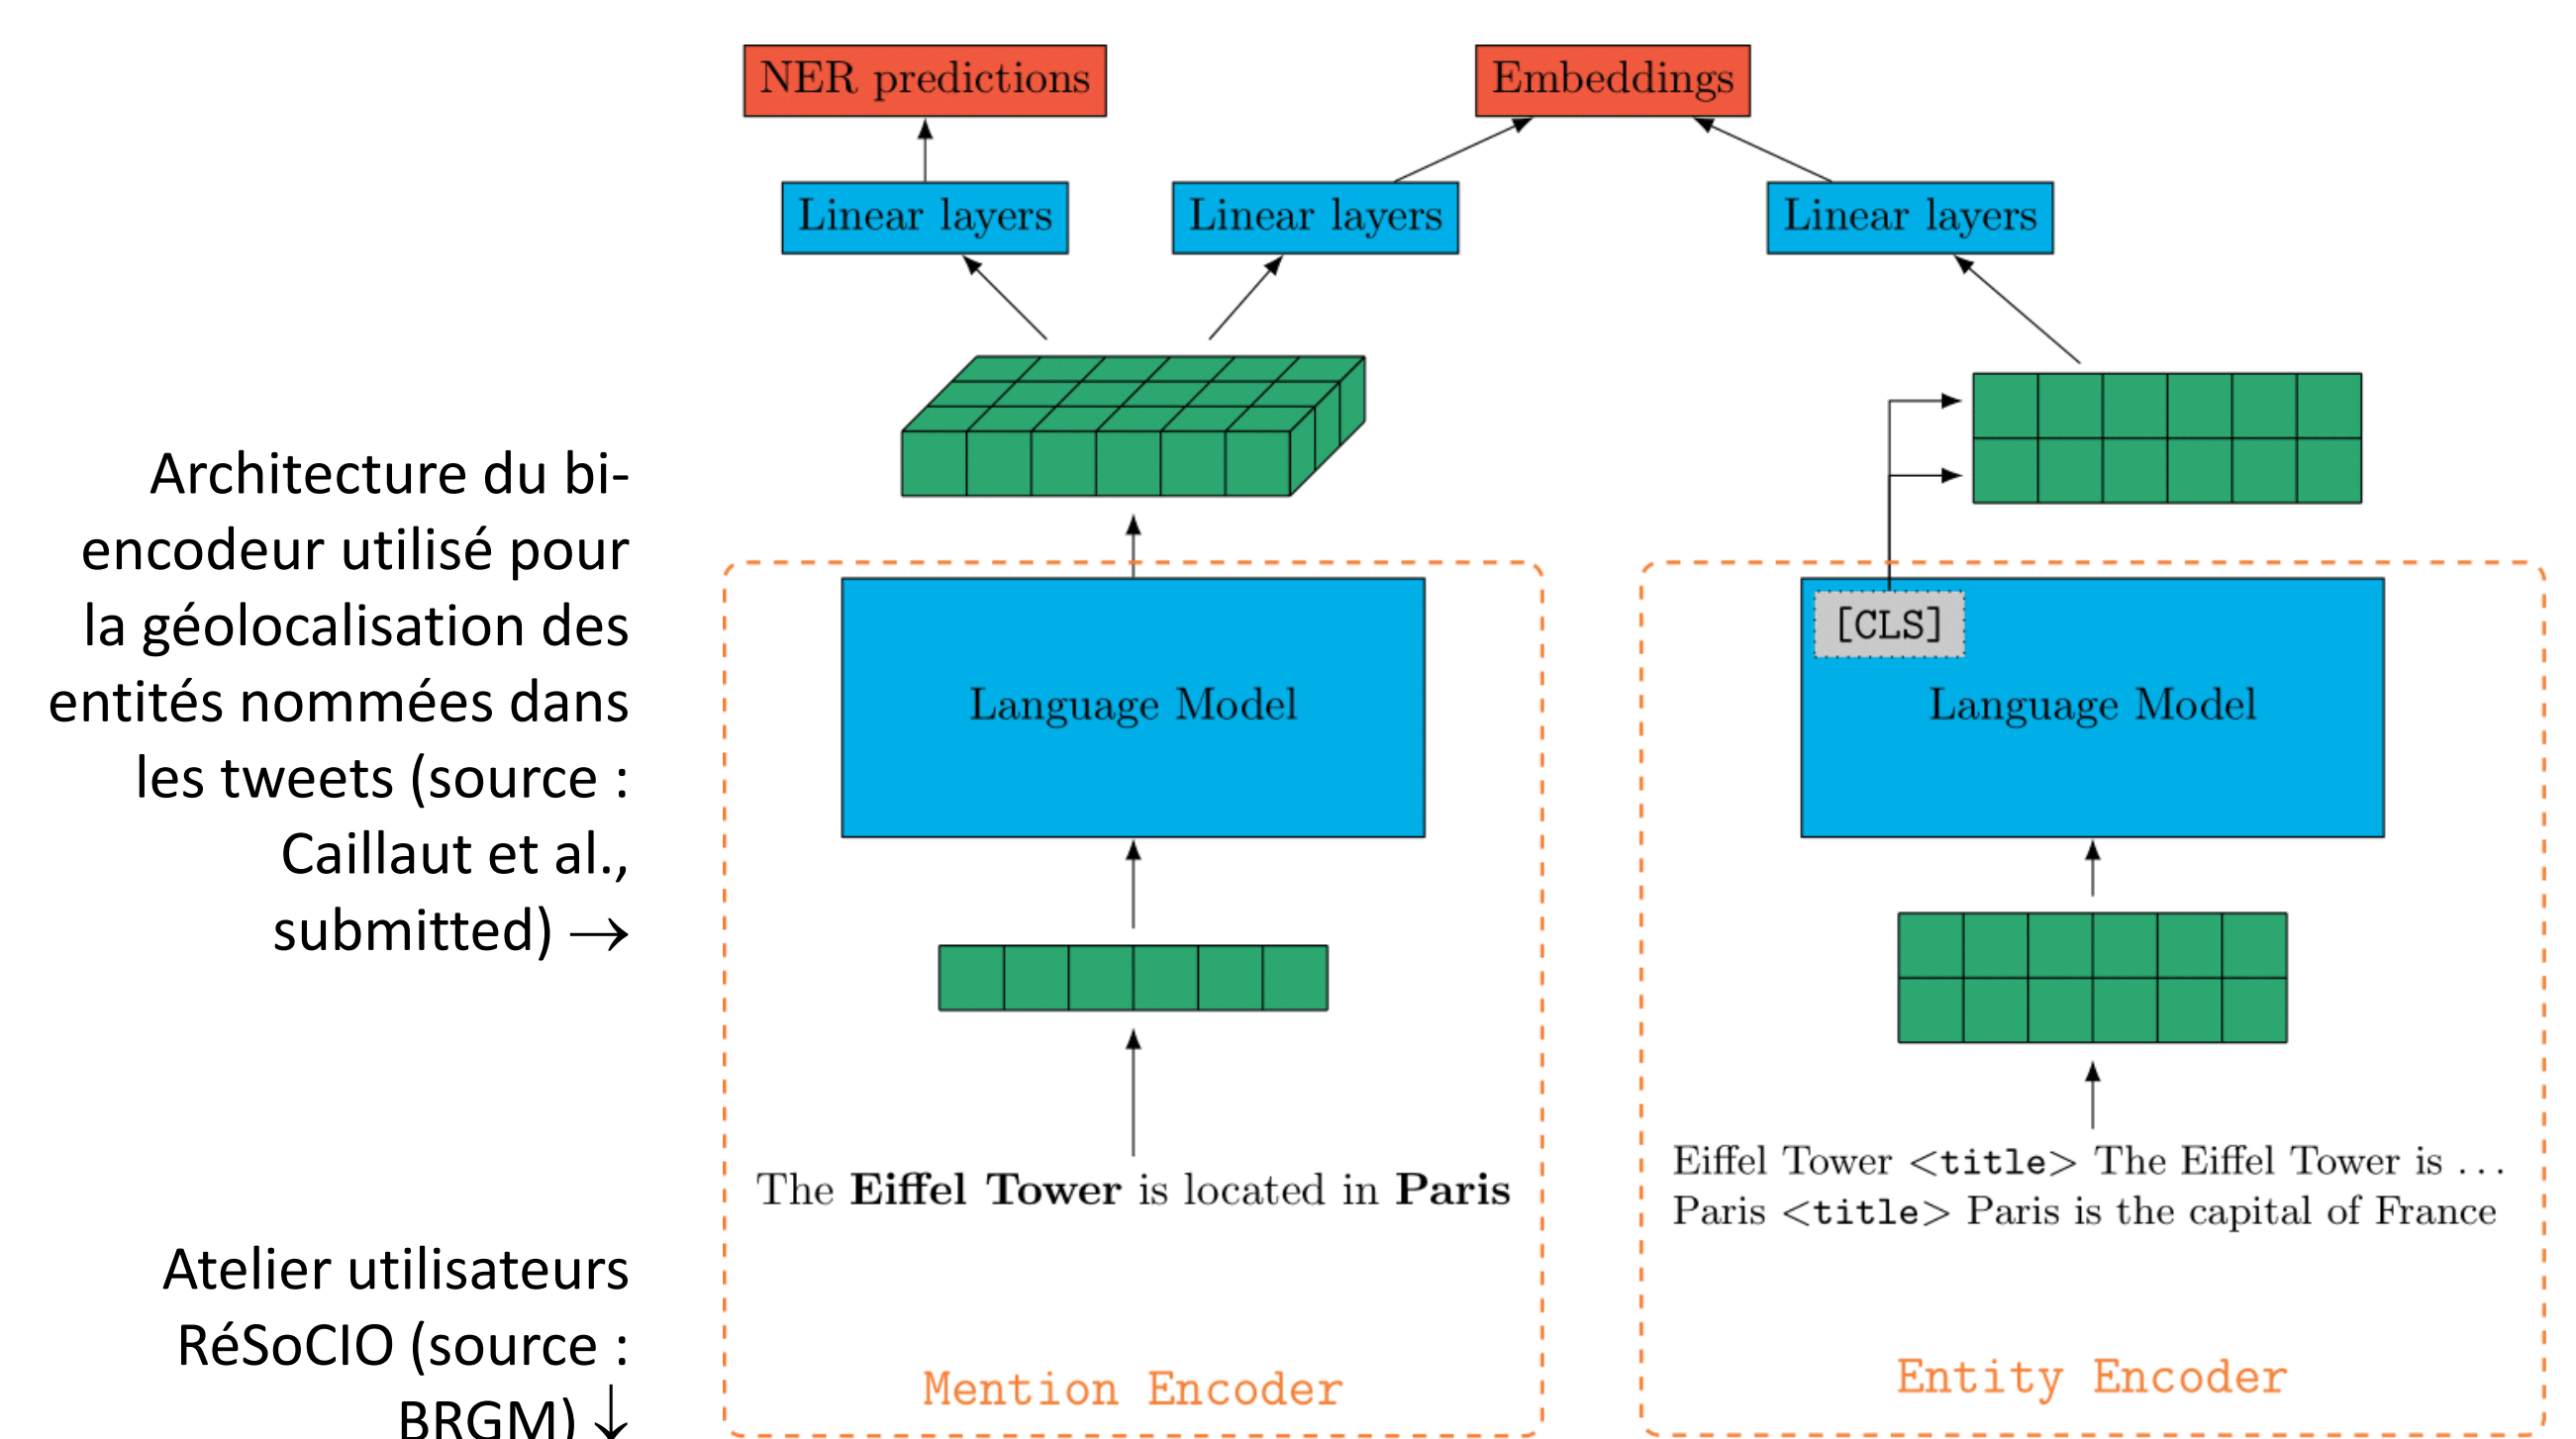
Architecture du bi-encodeur utilisé pour la géolocalisation des entités nommées dans les tweets (source : Caillaut et al., submitted) →

Atelier utilisateurs RéSoCIO (source : BRGM) ↓

NER predictions

Embeddings

Linear layers

Linear layers

Linear layers

Language Model

[CLS]

Language Model

The **Eiffel Tower** is located in **Paris**

Eiffel Tower <title> The Eiffel Tower is . . .
Paris <title> Paris is the capital of France

Mention Encoder

Entity Encoder